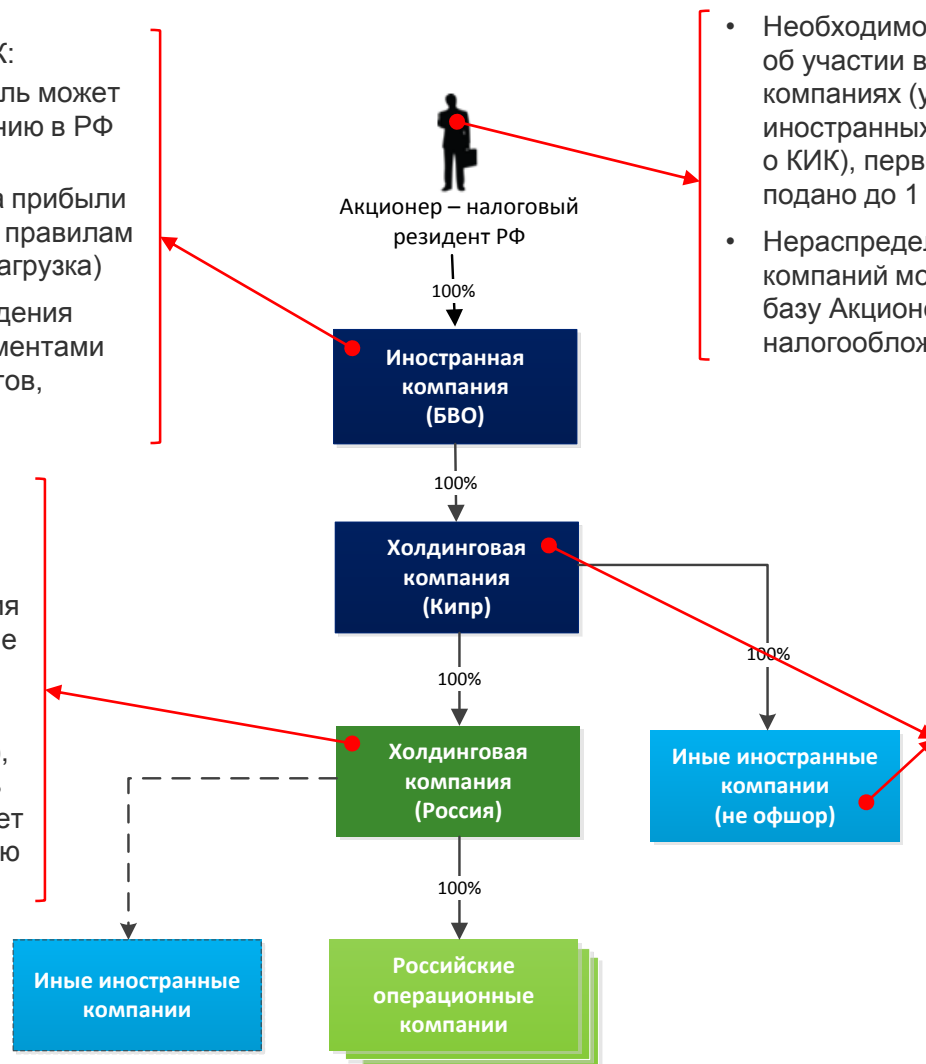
к:
ль может
нию в РФ

а прибыли
правилам
агрузка)

дения
ментами
тов,

ия
е

,
.
ет
ю

Акционер – налоговый резидент РФ

100%

Иностранная компания (БВО)

100%

Холдинговая компания (Кипр)

100%

100%

Холдинговая компания (Россия)

Иные иностранные компании (не офшор)

100%

Иные иностранные компании

Российские операционные компании

• Необходимо
об участии в
компаниях (у
иностранных
о КИК), перв
подано до 1

• Нераспредел
компаний мо
базу Акционе
налогооблож